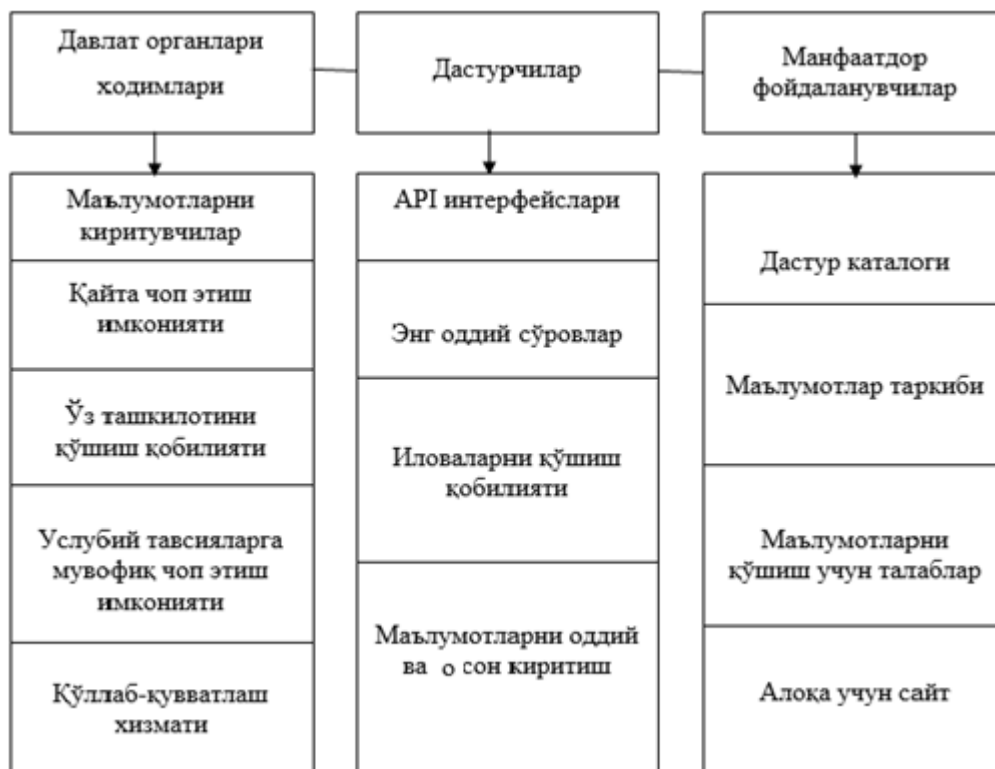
Давлат органлари ходимлари

Дастурчилар

Манфаатдор фойдаланувчилар

Маълумотларни киритувчилар

Қайта чоп этиш имконияти

Ўз ташкилотини қўшиш қобилияти

Услубий тавсияларга мувофиқ чоп этиш имконияти

Қўллаб-қувватлаш хизмати

API интерфейслари

Энг оддий сўровлар

Иловаларни қўшиш қобилияти

Маълумотларни оддий ва о сон киритиш

Дастур каталоги

Маълумотлар таркиби

Маълумотларни қўшиш учун талаблар

Алоқа учун сайт